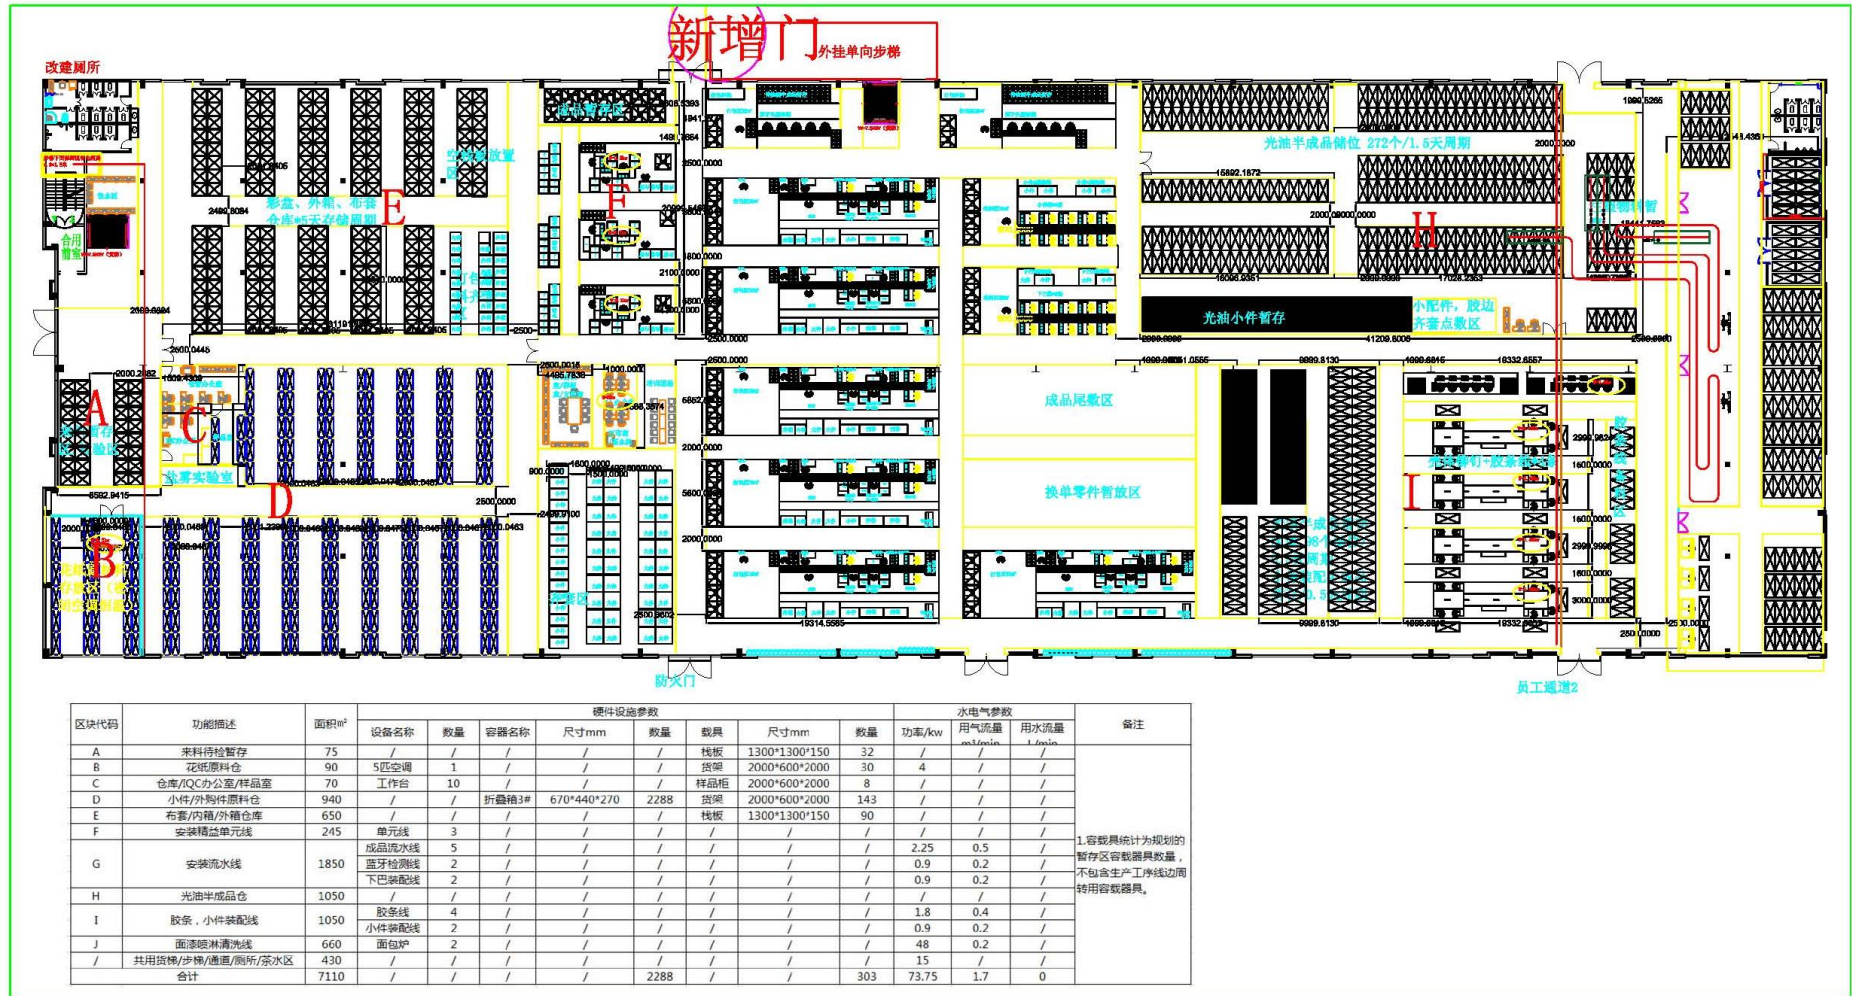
新增门 外挂单向步梯

改建厕所

合用前室

E

彩盒、外箱、布套仓库*5天存储周期

空箱放置区

成品暂存区

F

光油半成品储位 272个/1.5天周期

H

光油小件暂存

小配件、胶边齐套点数区

成品尾数区

换单零件暂放区

A

来料待检区

C

D

盐雾实验室

B

I

防火门

员工通道2

| 区块代码 | 功能描述 | 面积m² | 设备名称 | 数量 | 容器名称 | 尺寸mm | 数量 | 载具 | 尺寸mm | 数量 | 功率/kw | 用气流量m³/min | 用水流量L/min | 备注 |
|---|---|---|---|---|---|---|---|---|---|---|---|---|---|---|
| A | 来料待检暂存 | 75 | / | / | / | / | / | 栈板 | 1300*1300*150 | 32 | / | / | / | 1.容载具统计为规划的暂存区容载器具数量，不包含生产工序线边周转用容载器具。 |
| B | 花纸原料仓 | 90 | 5匹空调 | 1 | / | / | / | 货架 | 2000*600*2000 | 30 | 4 | / | / | |
| C | 仓库/IQC办公室/样品室 | 70 | 工作台 | 10 | / | / | / | 样品柜 | 2000*600*2000 | 8 | / | / | / | |
| D | 小件/外购件原料仓 | 940 | / | / | 折叠箱3# | 670*440*270 | 2288 | 货架 | 2000*600*2000 | 143 | / | / | / | |
| E | 布套/内箱/外箱仓库 | 650 | / | / | / | / | / | 栈板 | 1300*1300*150 | 90 | / | / | / | |
| F | 安装精益单元线 | 245 | 单元线 | 3 | / | / | / | / | / | / | / | / | / | |
| G | 安装流水线 | 1850 | 成品流水线 | 5 | / | / | / | / | / | / | 2.25 | 0.5 | / | |
| | | | 蓝牙检测线 | 2 | / | / | / | / | / | / | 0.9 | 0.2 | / | |
| | | | 下巴装配线 | 2 | / | / | / | / | / | / | 0.9 | 0.2 | / | |
| H | 光油半成品仓 | 1050 | / | / | / | / | / | / | / | / | / | / | / | |
| I | 胶条，小件装配线 | 1050 | 胶条线 | 4 | / | / | / | / | / | / | 1.8 | 0.4 | / | |
| | | | 小件装配线 | 2 | / | / | / | / | / | / | 0.9 | 0.2 | / | |
| J | 面漆喷淋清洗线 | 660 | 面包炉 | 2 | / | / | / | / | / | / | 48 | 0.2 | / | |
| / | 共用货梯/步梯/通道/厕所/茶水区 | 430 | / | / | / | / | / | / | / | / | 15 | / | / | |
| 合计 | | 7110 | / | / | / | / | 2288 | / | / | 303 | 73.75 | 1.7 | 0 | |